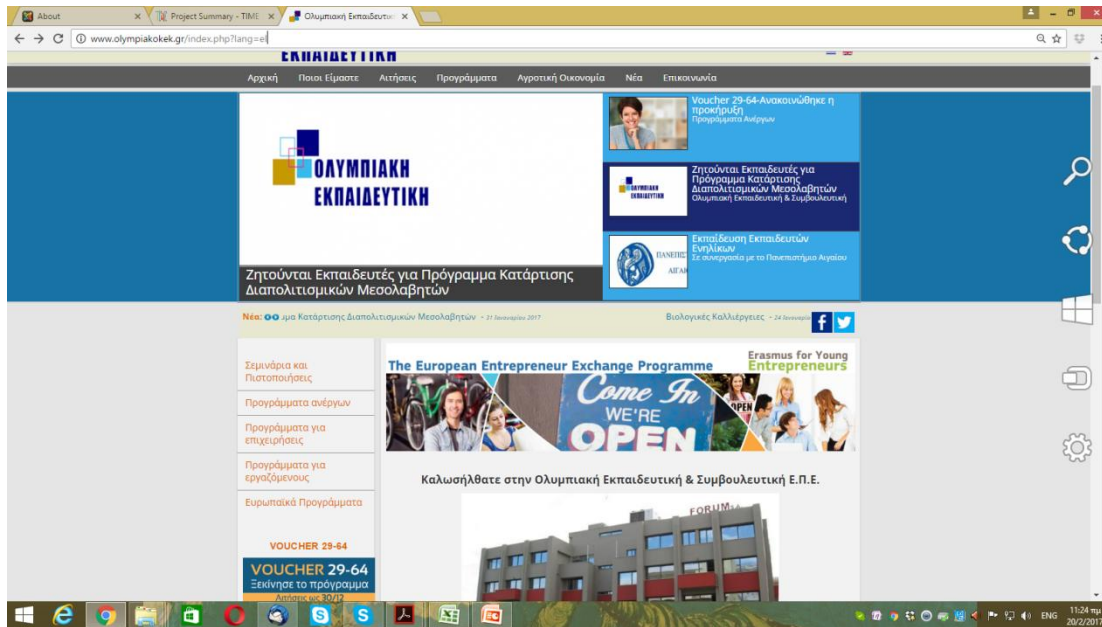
About
Project Summary - TIME
Ολυμπιακή Εκπαιδευτι
www.olympiakokek.gr/index.php?lang=el

ΕΚΠΑΙΔΕΥΤΙΚΗ

Αρχική Ποιοι Είμαστε Αιτήσεις Προγράμματα Αγροτική Οικονομία Νέα Επικοινωνία

ΟΛΥΜΠΙΑΚΗ ΕΚΠΑΙΔΕΥΤΙΚΗ

Ζητούνται Εκπαιδευτές για Πρόγραμμα Κατάρτισης Διαπολιτισμικών Μεσολαβητών

Voucher 29-64-Ανακοινώθηκε η προκήρυξη
Προγράμματα Ανέργων

Ζητούνται Εκπαιδευτές για Πρόγραμμα Κατάρτισης Διαπολιτισμικών Μεσολαβητών
Ολυμπιακή Εκπαιδευτική & Συμβουλευτική

Εκπαίδευση Εκπαιδευτών Ενηλίκων
Σε συνεργασία με το Πανεπιστήμιο Αιγαίου

Νέα: μα Κατάρτισης Διαπολιτισμικών Μεσολαβητών - 31 Ιανουαρίου 2017 Βιολογικές Καλλιέργειες - 24 Ιανουαρίου

Σεμινάρια και Πιστοποιήσεις
Προγράμματα ανέργων
Προγράμματα για επιχειρήσεις
Προγράμματα για εργαζόμενους
Ευρωπαϊκά Προγράμματα

VOUCHER 29-64
VOUCHER 29-64
Ξεκίνησε το πρόγραμμα
Αιτήσεις ως 30/12

The European Entrepreneur Exchange Programme
Erasmus for Young Entrepreneurs
Come In WE'RE OPEN

Καλωσήλθατε στην Ολυμπιακή Εκπαιδευτική & Συμβουλευτική Ε.Π.Ε.

FORUM

ENG 11:24 πμ 20/2/2017